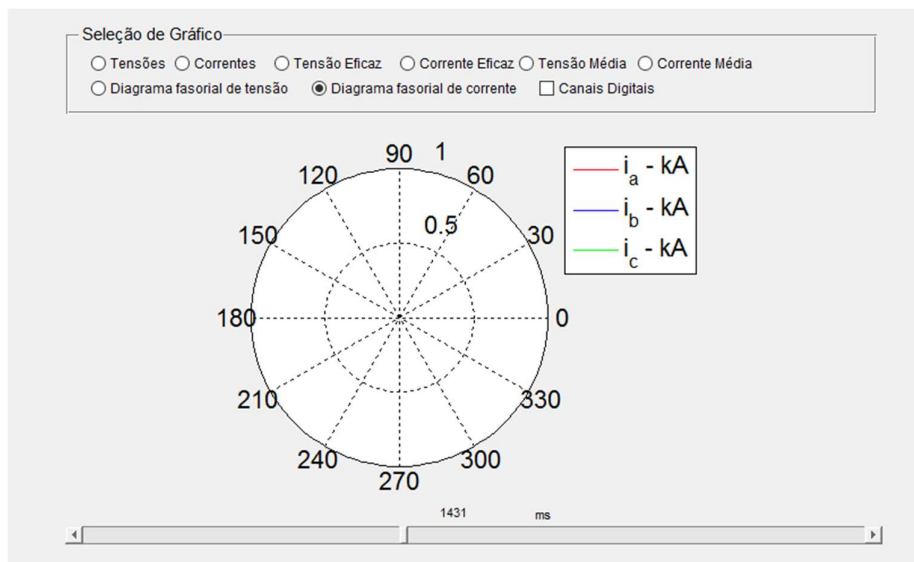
Seleção de Gráfico

Tensões
Correntes
Tensão Eficaz
Corrente Eficaz
Tensão Média
Corrente Média
Diagrama fasorial de tensão
Diagrama fasorial de corrente
Canais Digitais

90
1
120
60
0.5
150
30
180
0
210
330
240
300
270

$i_a$ - kA
$i_b$ - kA
$i_c$ - kA

1431
ms